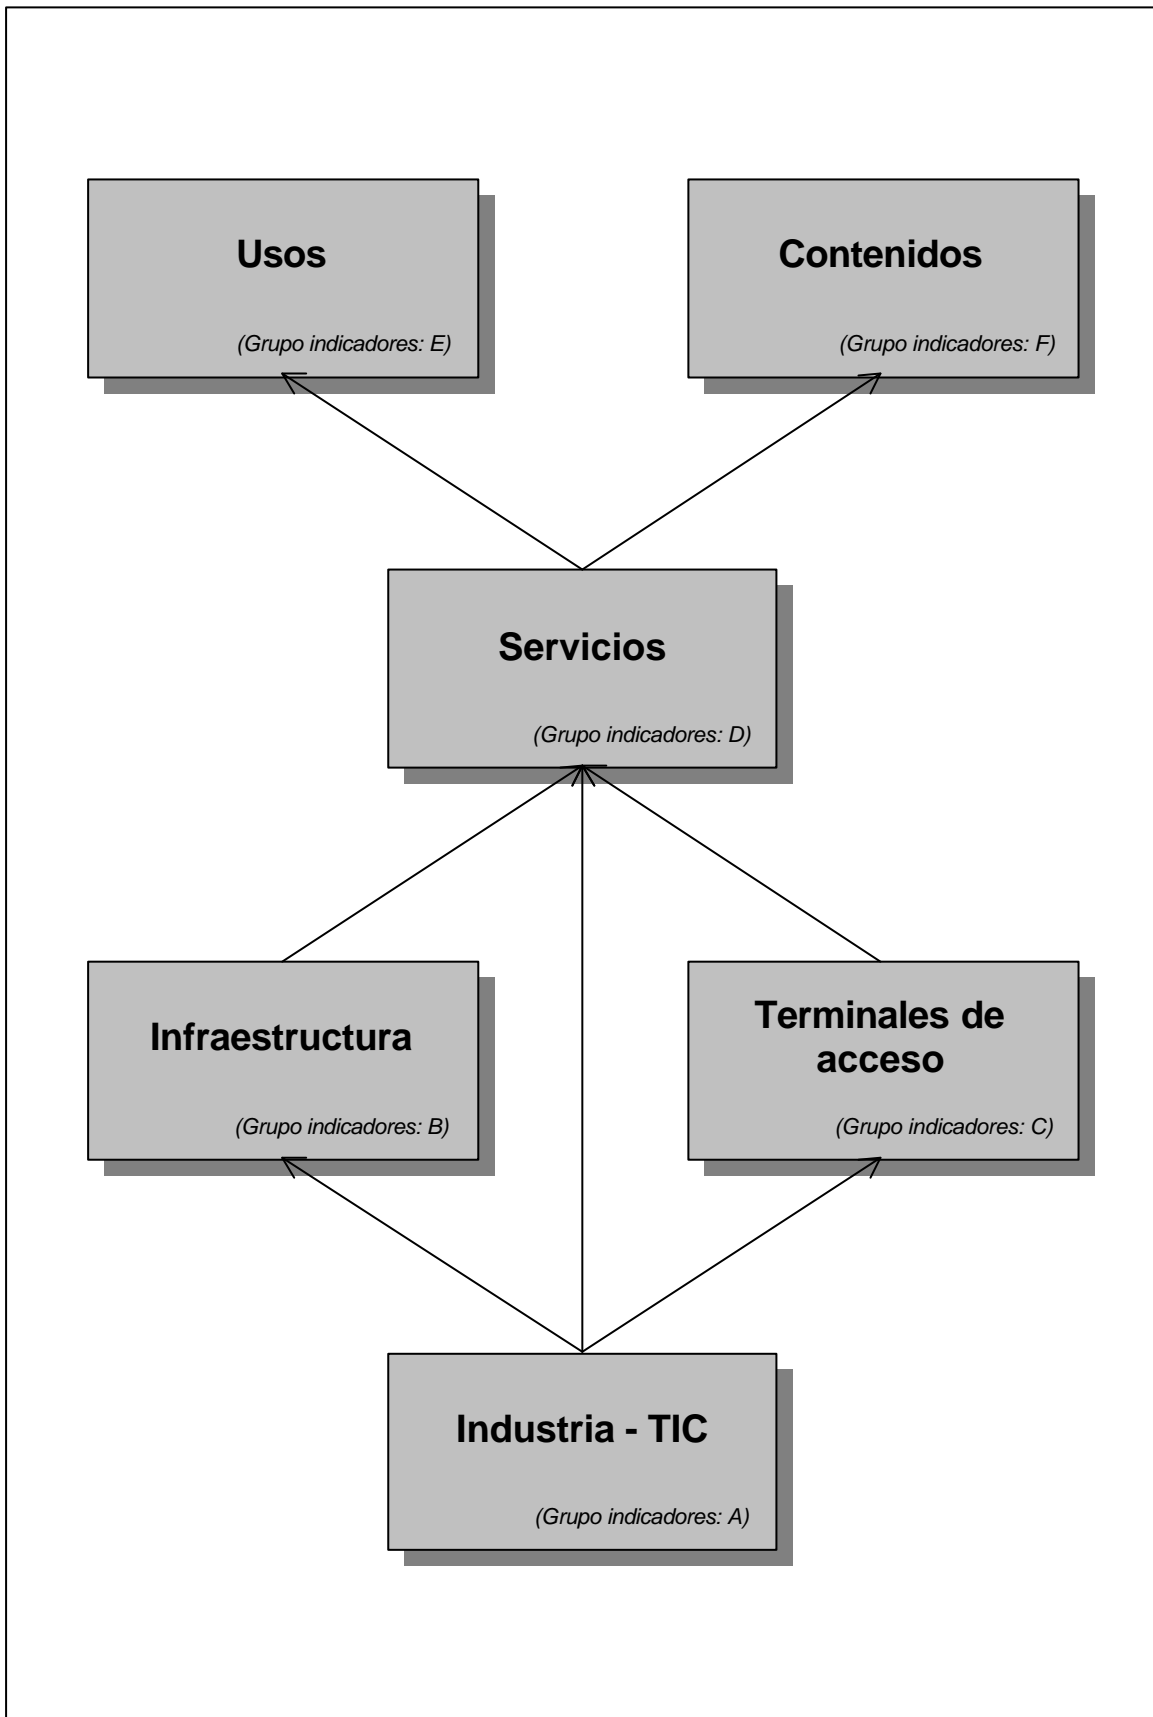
Usos

(Grupo indicadores: E)

Contenidos

(Grupo indicadores: F)

Servicios

(Grupo indicadores: D)

Infraestructura

(Grupo indicadores: B)

Terminales de acceso

(Grupo indicadores: C)

Industria - TIC

(Grupo indicadores: A)